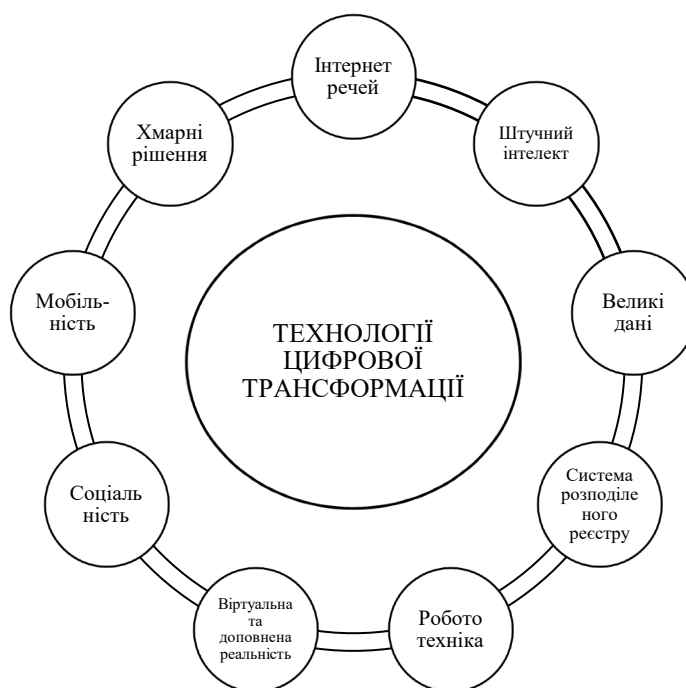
ТЕХНОЛОГІЇ ЦИФРОВОЇ ТРАНСФОРМАЦІЇ

Інтернет речей

Штучний інтелект

Великі дані

Система розподіле ного реєстру

Робото техніка

Віртуальна та доповнена реальність

Соціаль ність

Мобіль-ність

Хмарні рішення